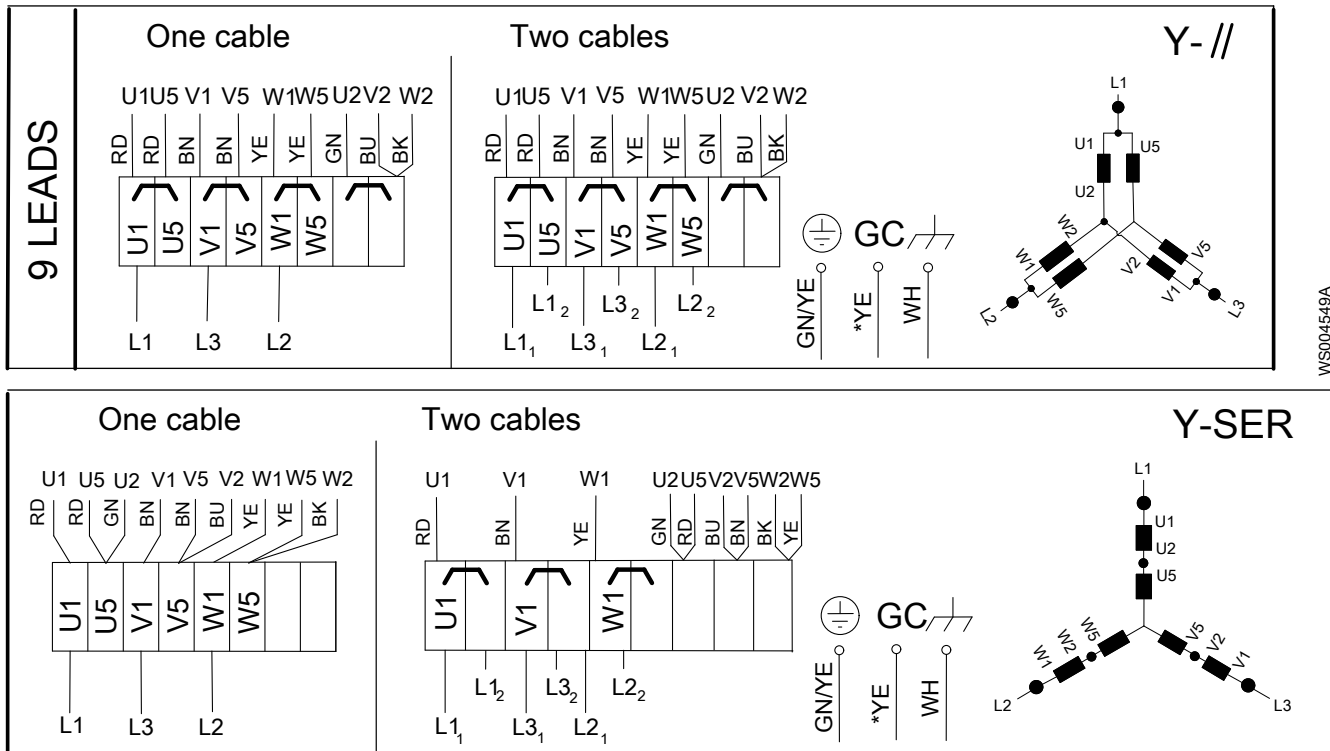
9 LEADS

One cable

U1 U5 V1 V5 W1 W5 U2 V2 W2

RD RD BN BN YE YE GN BU BK

U1 U5 V1 V5 W1 W5

L1 L3 L2

Two cables

U1 U5 V1 V5 W1 W5 U2 V2 W2

RD RD BN BN YE YE GN BU BK

U1 U5 V1 V5 W1 W5

$L1_2$ $L3_2$ $L2_2$

$L1_1$ $L3_1$ $L2_1$

GC

GN/YE *YE WH

Y- //

L1

U1 U5

U2

W2 W1 W5 L2

V2 V5 V1 L3

WS004549A

One cable

U1 U5 U2 V1 V5 V2 W1 W5 W2

RD RD GN BN BN BU YE YE BK

U1 U5 V1 V5 W1 W5

L1 L3 L2

Two cables

U1 V1 W1 U2 U5 V2 V5 W2 W5

RD BN YE GN RD BU BN BK YE

U1 V1 W1

$L1_2$ $L3_2$ $L2_2$

$L1_1$ $L3_1$ $L2_1$

GC

GN/YE *YE WH

Y-SER

L1

U1

U2

U5

W1 W2 W5

V5 V2 V1

L2 L3